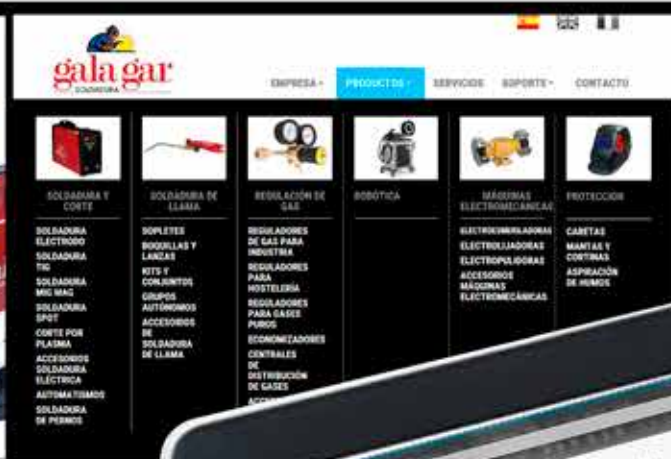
gala gar
SOLDADURA

EMPRESA ▾ PRODUCTOS ▾ SERVICIOS SOPORTE ▾ CONTACTO

SOLDADURA Y CORTE
SOLDADURA ELECTRODO
SOLDADURA TIG
SOLDADURA MIG MAG
SOLDADURA SPOT
CORTE POR PLASMA
ACCESORIOS SOLDADURA ELÉCTRICA
AUTOMATISMOS
SOLDADURA DE PERNOS

SOLDADURA DE LLAMA
SOPLETES
BOQUILLAS Y LANZAS
KITS Y CONJUNTOS
GRUPOS AUTÓNOMOS
ACCESORIOS DE SOLDADURA DE LLAMA

REGULACIÓN DE GAS
REGULADORES DE GAS PARA INDUSTRIA
REGULADORES PARA HOSTELERÍA
REGULADORES PARA GASES PUROS
ECONOMIZADORES
CENTRALES DE DISTRIBUCIÓN DE GASES
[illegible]

ROBÓTICA

MÁQUINAS ELECTROMECÁNICAS
ELECTROESMERILADORAS
ELECTROLIJADORAS
ELECTROPULIDORAS
ACCESORIOS MÁQUINAS ELECTROMECÁNICAS

PROTECCIÓN
CARETAS
MANTAS Y CORTINAS
ASPIRACIÓN DE HUMOS